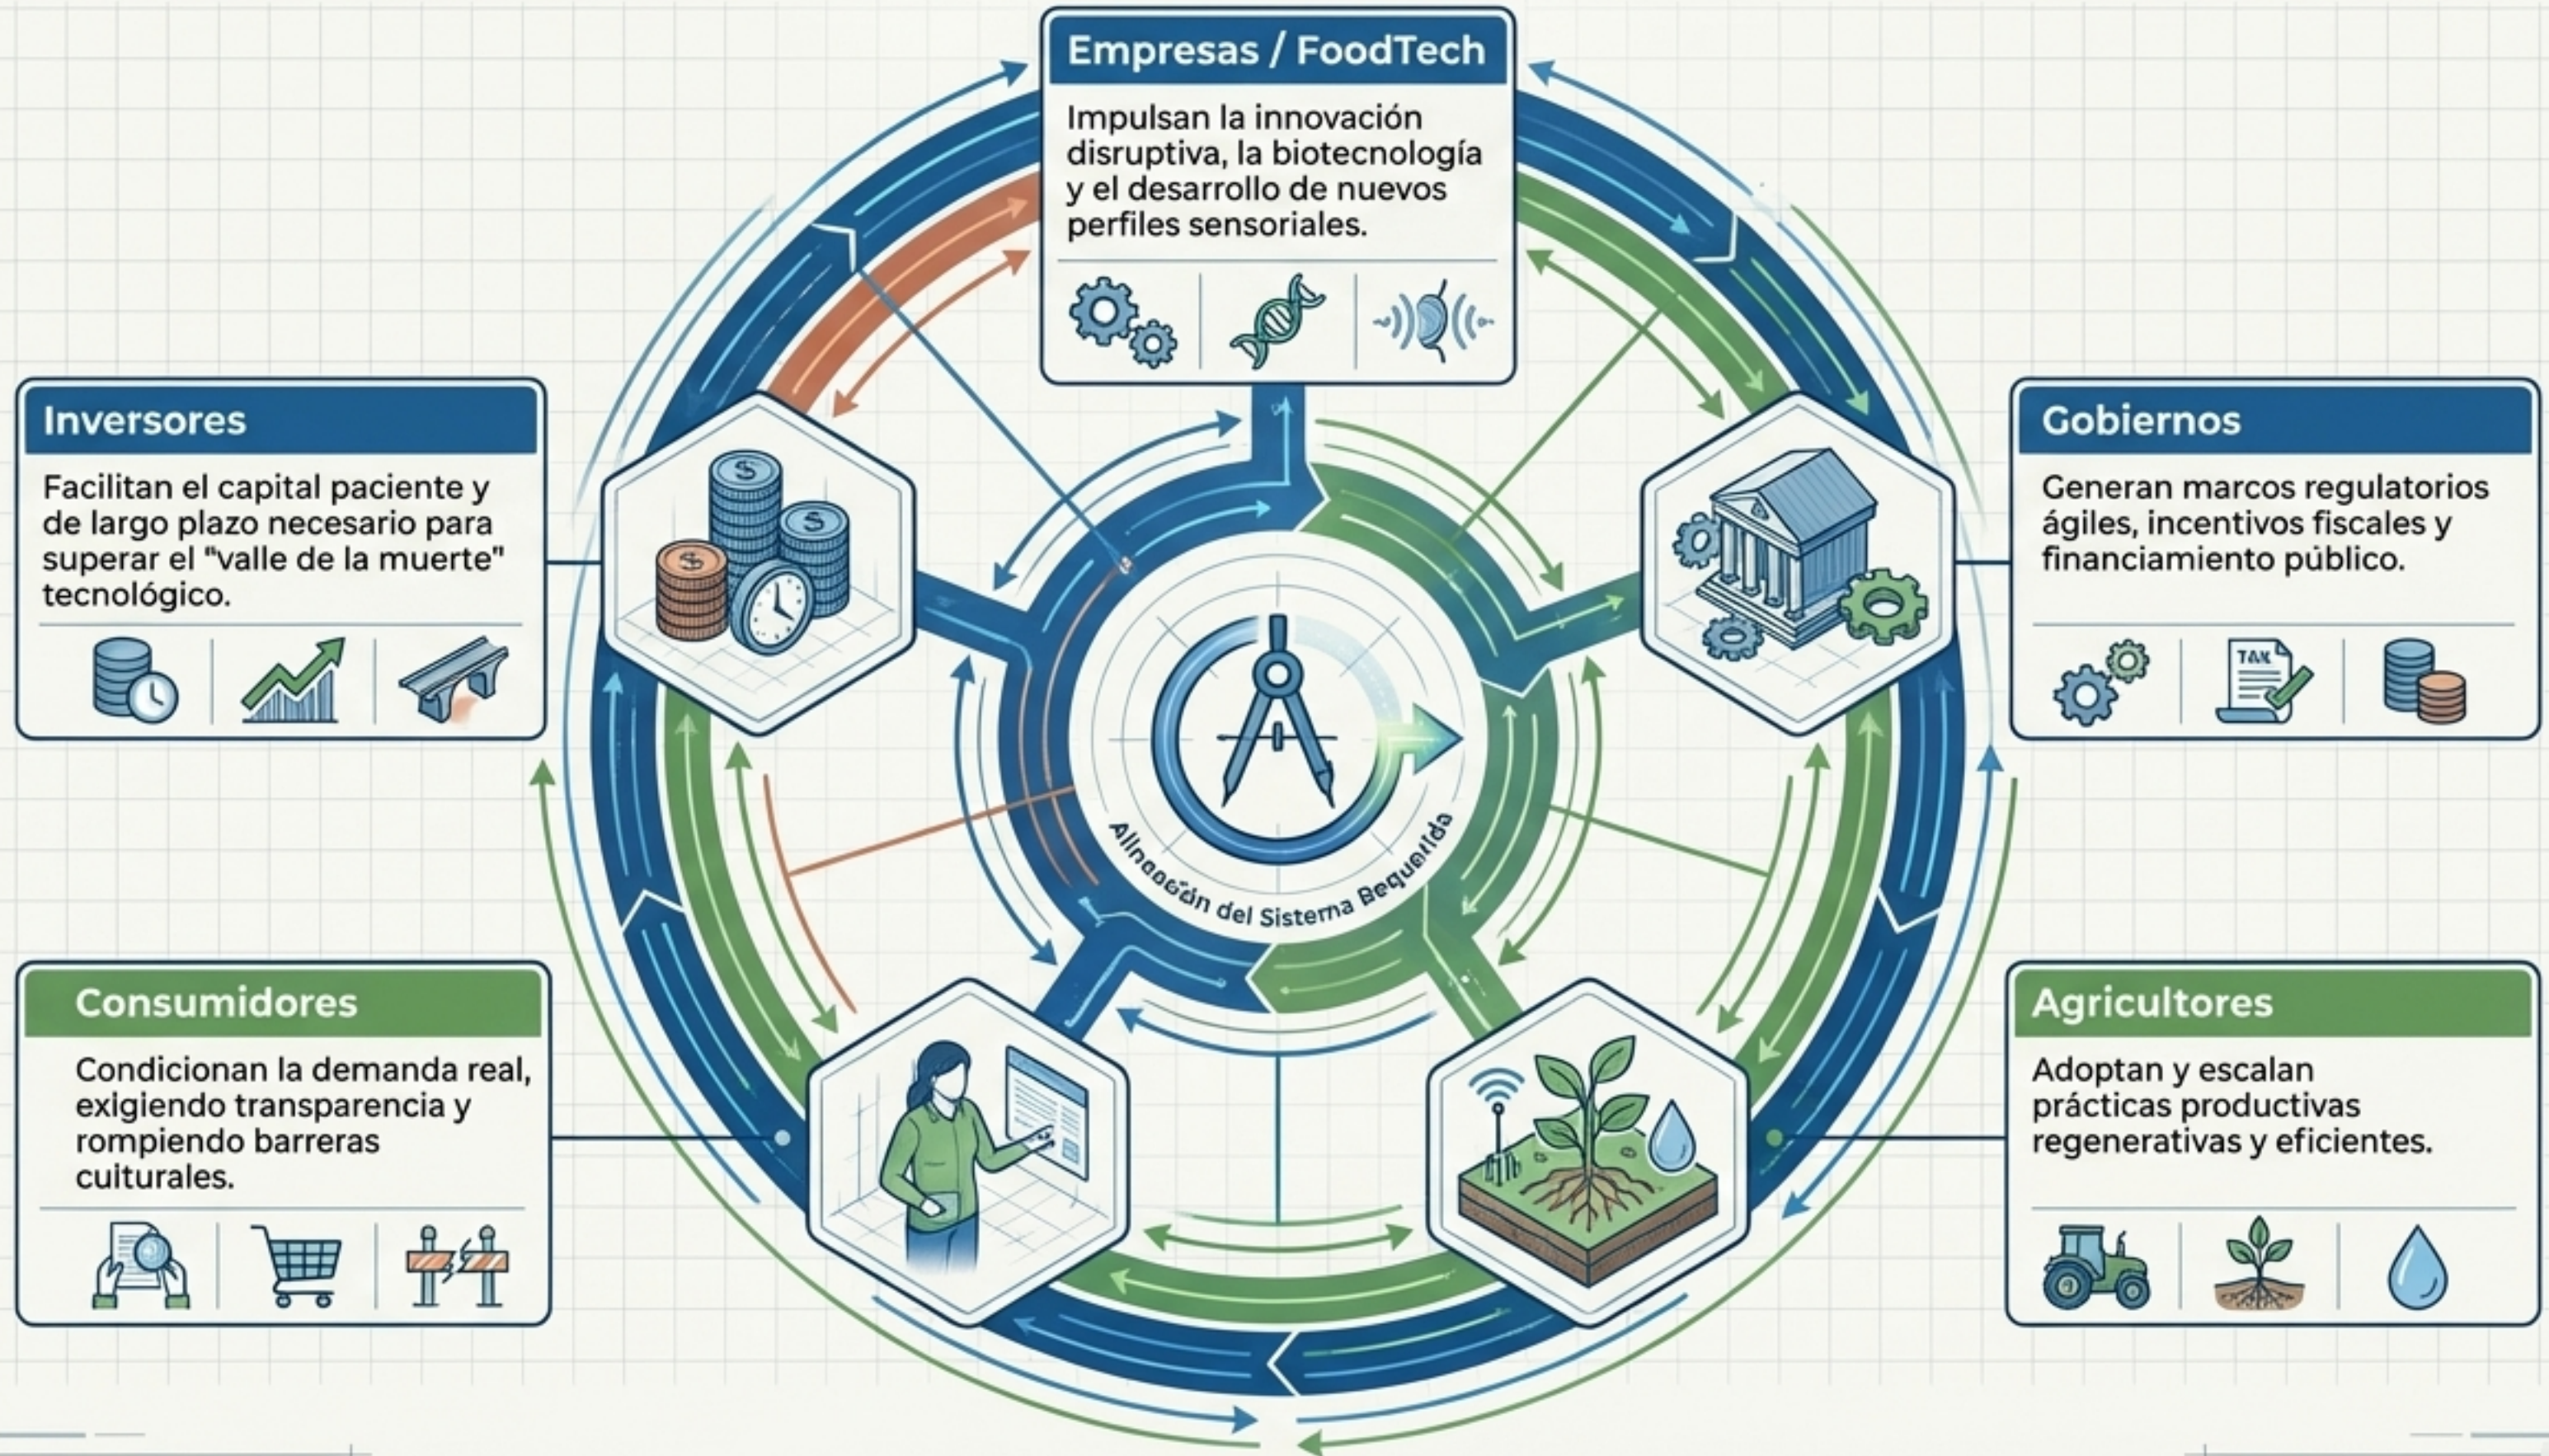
Empresas / FoodTech

Impulsan la innovación disruptiva, la biotecnología y el desarrollo de nuevos perfiles sensoriales.

Inversores

Facilitan el capital paciente y de largo plazo necesario para superar el "valle de la muerte" tecnológico.

Gobiernos

Generan marcos regulatorios ágiles, incentivos fiscales y financiamiento público.

TAX

Alineación del Sistema Requerida

Consumidores

Condicionan la demanda real, exigiendo transparencia y rompiendo barreras culturales.

Agricultores

Adoptan y escalan prácticas productivas regenerativas y eficientes.